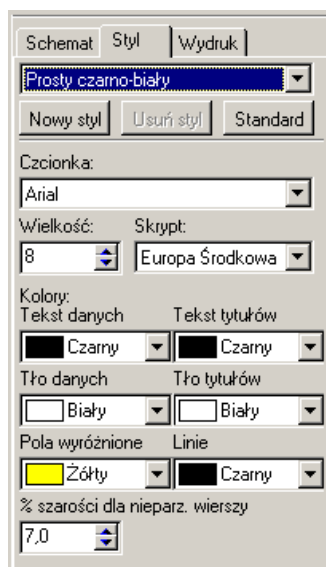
Schemat Styl Wydruk

Prosty czarno-biały

Nowy styl Usuń styl Standard

Czcionka:

Arial

Wielkość: Skrypt:

8 Europa Środkowa

Kolory:

Tekst danych Tekst tytułów

Czarny Czarny

Tło danych Tło tytułów

Biały Biały

Pola wyróżnione Linie

Żółty Czarny

% szarości dla nieparz. wierszy

7,0